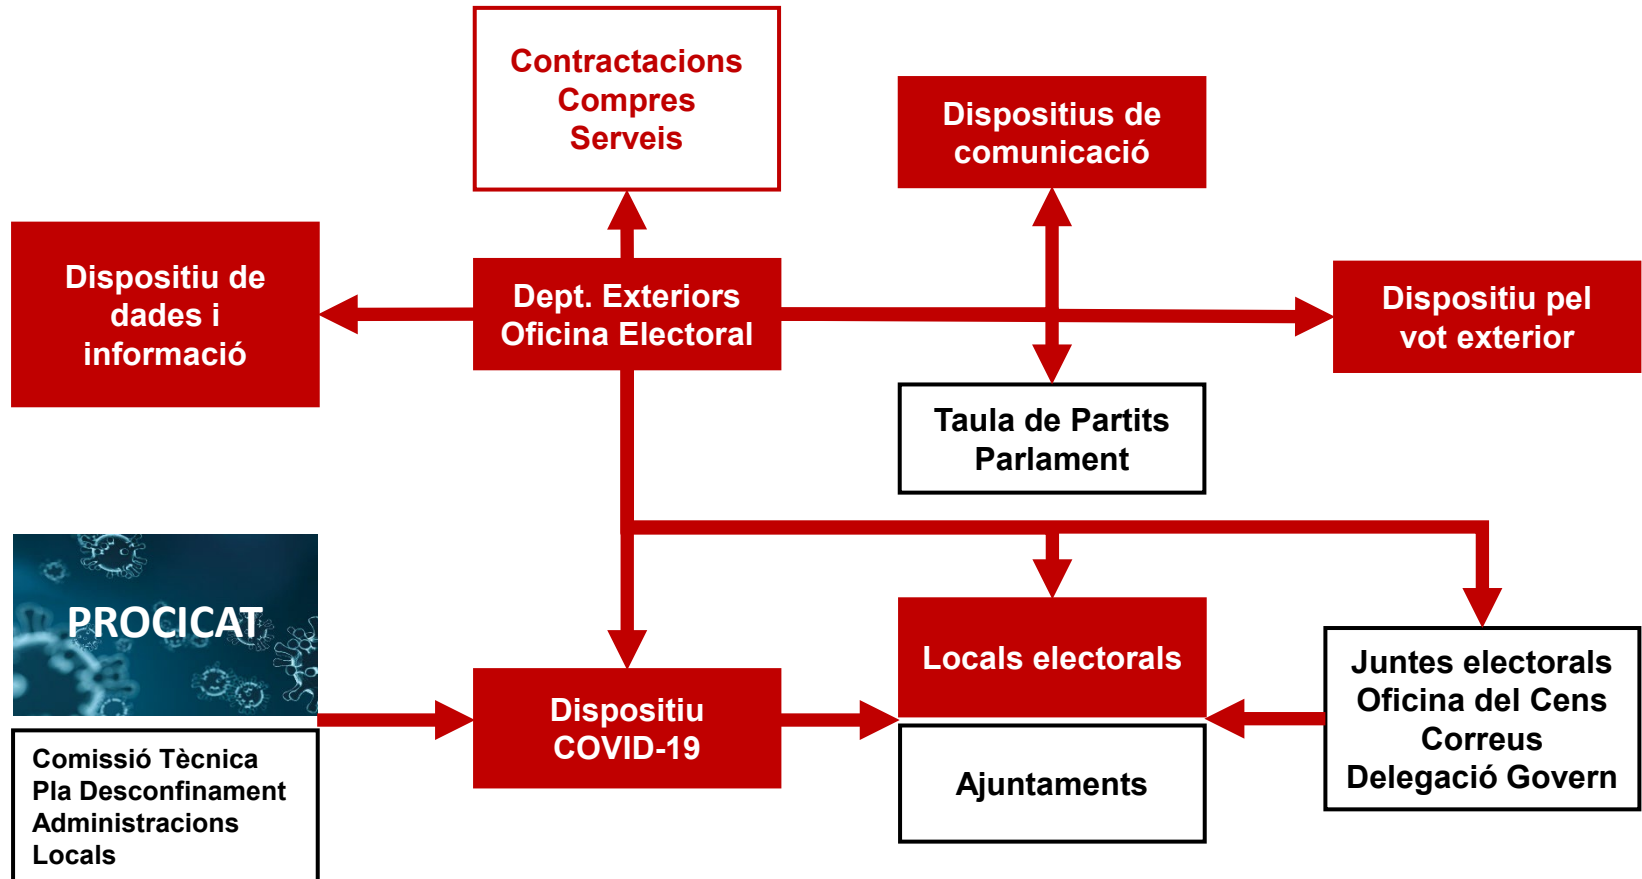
Contractacions
Compres
Serveis

Dispositius de comunicació

Dispositiu de dades i informació

Dept. Exteriors
Oficina Electoral

Dispositiu pel vot exterior

Taula de Partits
Parlament

PROCICAT

Comissió Tècnica
Pla Desconfinament
Administracions
Locals

Dispositiu
COVID-19

Locals electorals

Ajuntaments

Juntes electorals
Oficina del Cens
Correus
Delegació Govern